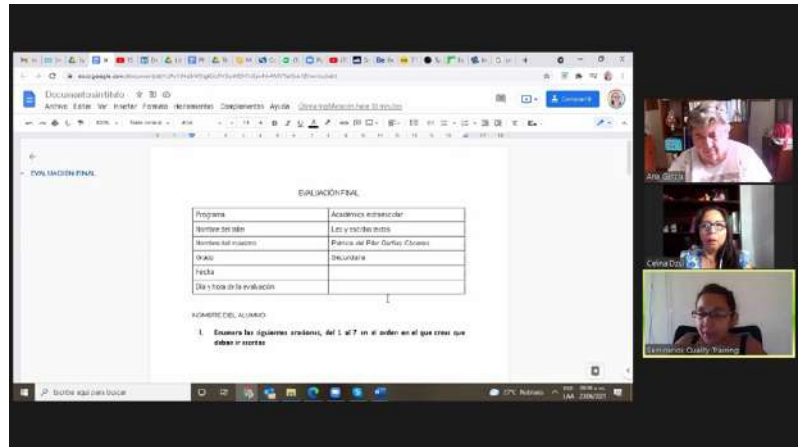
Documento sin título
Archivo Editar Ver Insertar Formato Herramientas Complementos Ayuda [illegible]

Compartir

EVALUACIÓN FINAL

EVALUACIÓN FINAL

| Programa | Académico extraescolar |
|---|---|
| Nombre del taller | Leo y escribo textos |
| Nombre del maestro | Patricia del Pilar Garfias Cáceres |
| Grado | Secundaria |
| Fecha | |
| Día y hora de la evaluación | |

NOMBRE DEL ALUMNO:

1. Enumera las siguientes oraciones, del 1 al 7 en el orden en el que creas que deben ir escritas

Ana García
Celina Diaz
Seminarios Quality Training

Escribe aquí para buscar
17°C Nublado
LAA 23/06/2021